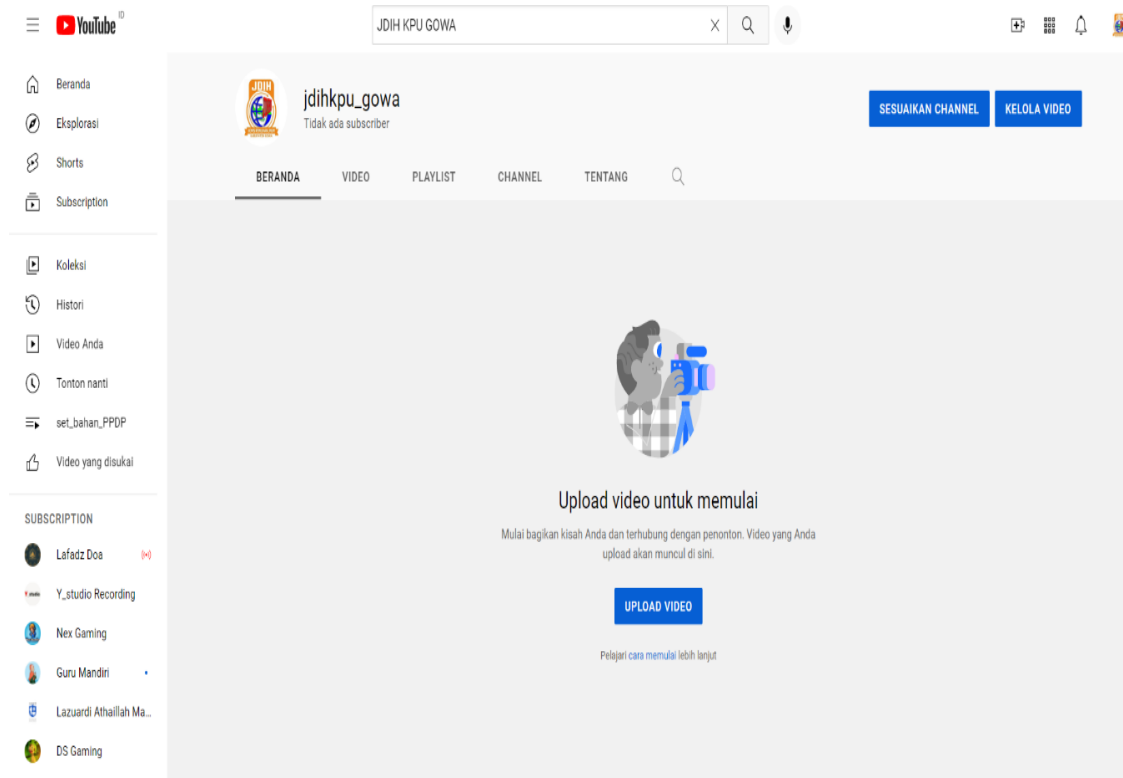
YouTube ID

JDIH KPU GOWA

Beranda
Eksplorasi
Shorts
Subscription

Koleksi
Histori
Video Anda
Tonton nanti
set_bahan_PPDP
Video yang disukai

SUBSCRIPTION
Lafadz Doa
Y_studio Recording
Nex Gaming
Guru Mandiri
Lazuardi Athaillah Ma...
DS Gaming

JDIH

jdihkpu_gowa
Tidak ada subscriber

SESUAIKAN CHANNEL
KELOLA VIDEO

BERANDA
VIDEO
PLAYLIST
CHANNEL
TENTANG

Upload video untuk memulai

Mulai bagikan kisah Anda dan terhubung dengan penonton. Video yang Anda upload akan muncul di sini.

UPLOAD VIDEO

Pelajari cara memulai lebih lanjut